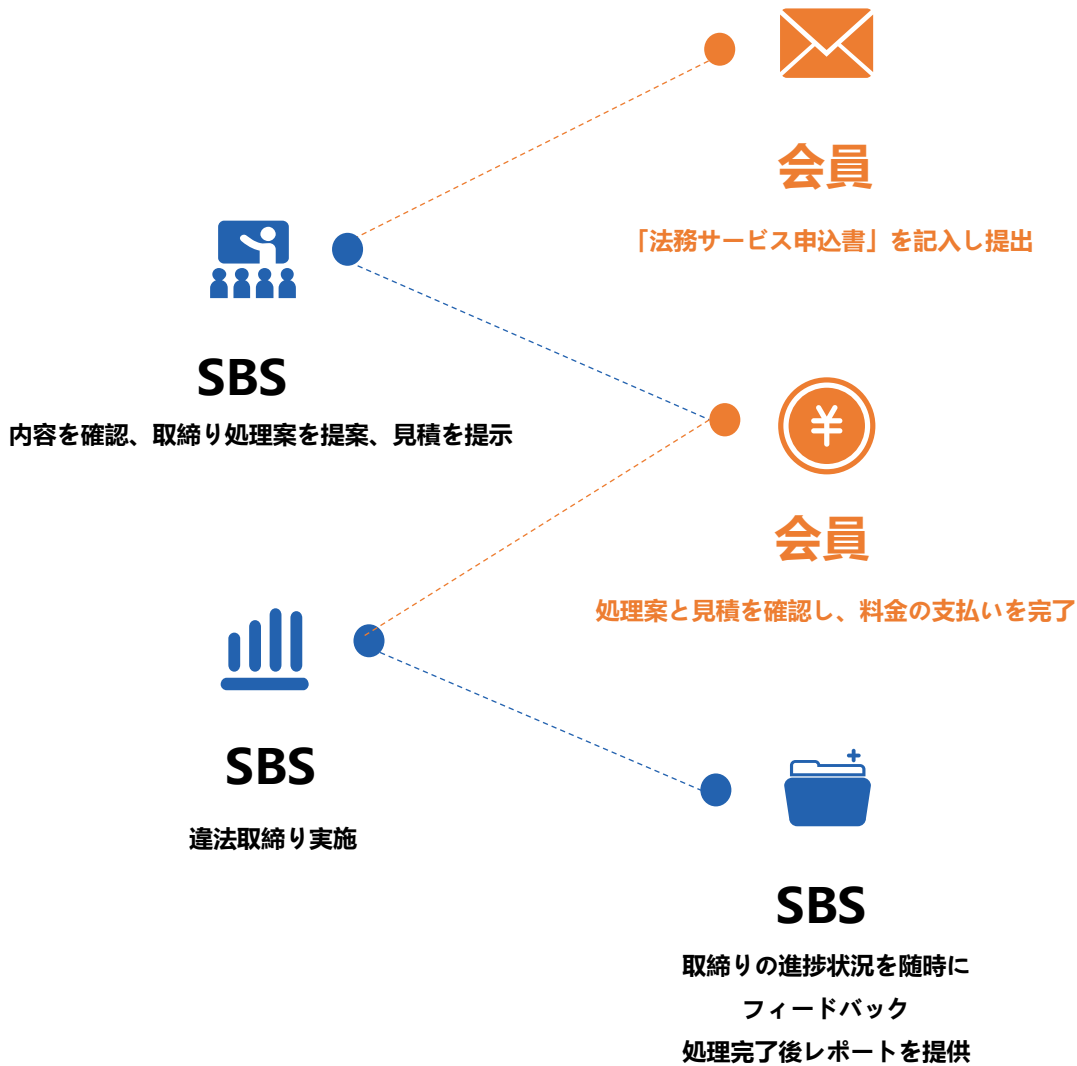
会員

「法務サービス申込書」を記入し提出

SBS

内容を確認、取締り処理案を提案、見積を提示

会員

処理案と見積を確認し、料金の支払いを完了

SBS

違法取締り実施

SBS

取締りの進捗状況を随時にフィードバック
処理完了後レポートを提供